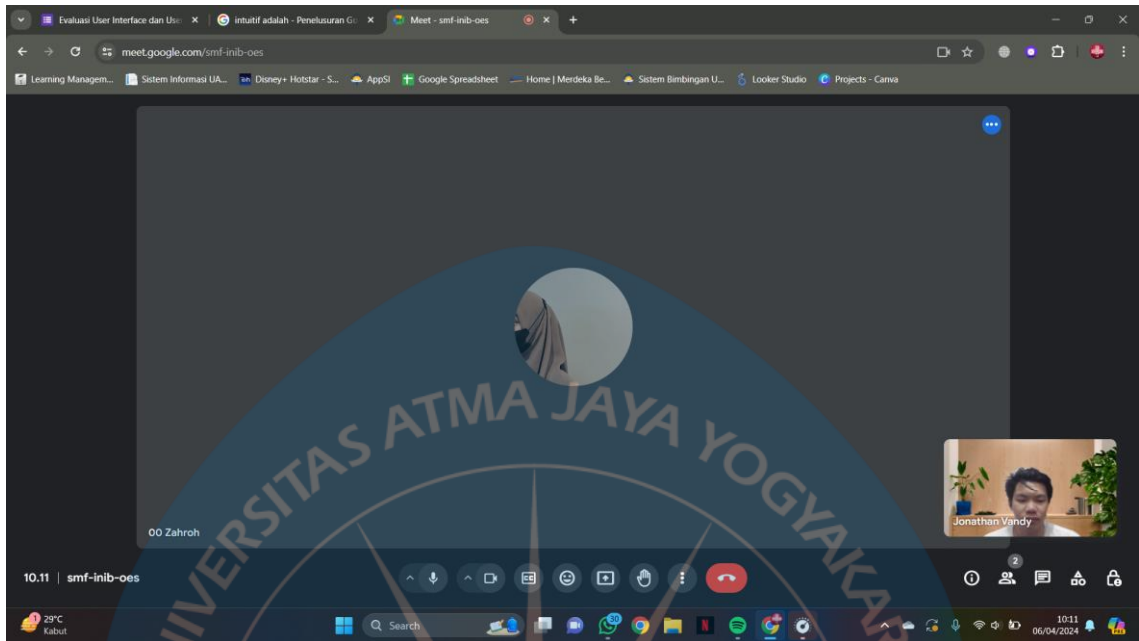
Evaluasi User Interface dan Use ×
intuitif adalah - Penelusuran Go ×
Meet - smf-inib-oes ×
+

meet.google.com/smf-inib-oes

Learning Managem... Sistem Informasi UA... Disney+ Hotstar - S... AppSI Google Spreadsheet Home | Merdeka Be... Sistem Bimbingan U... Looker Studio Projects - Canva

UNIVERSITAS ATMA JAYA YOGYAKARTA

OO Zahroh

Jonathan Vandy

10.11 | smf-inib-oes

2

29°C
Kabut

Search

10:11
06/04/2024